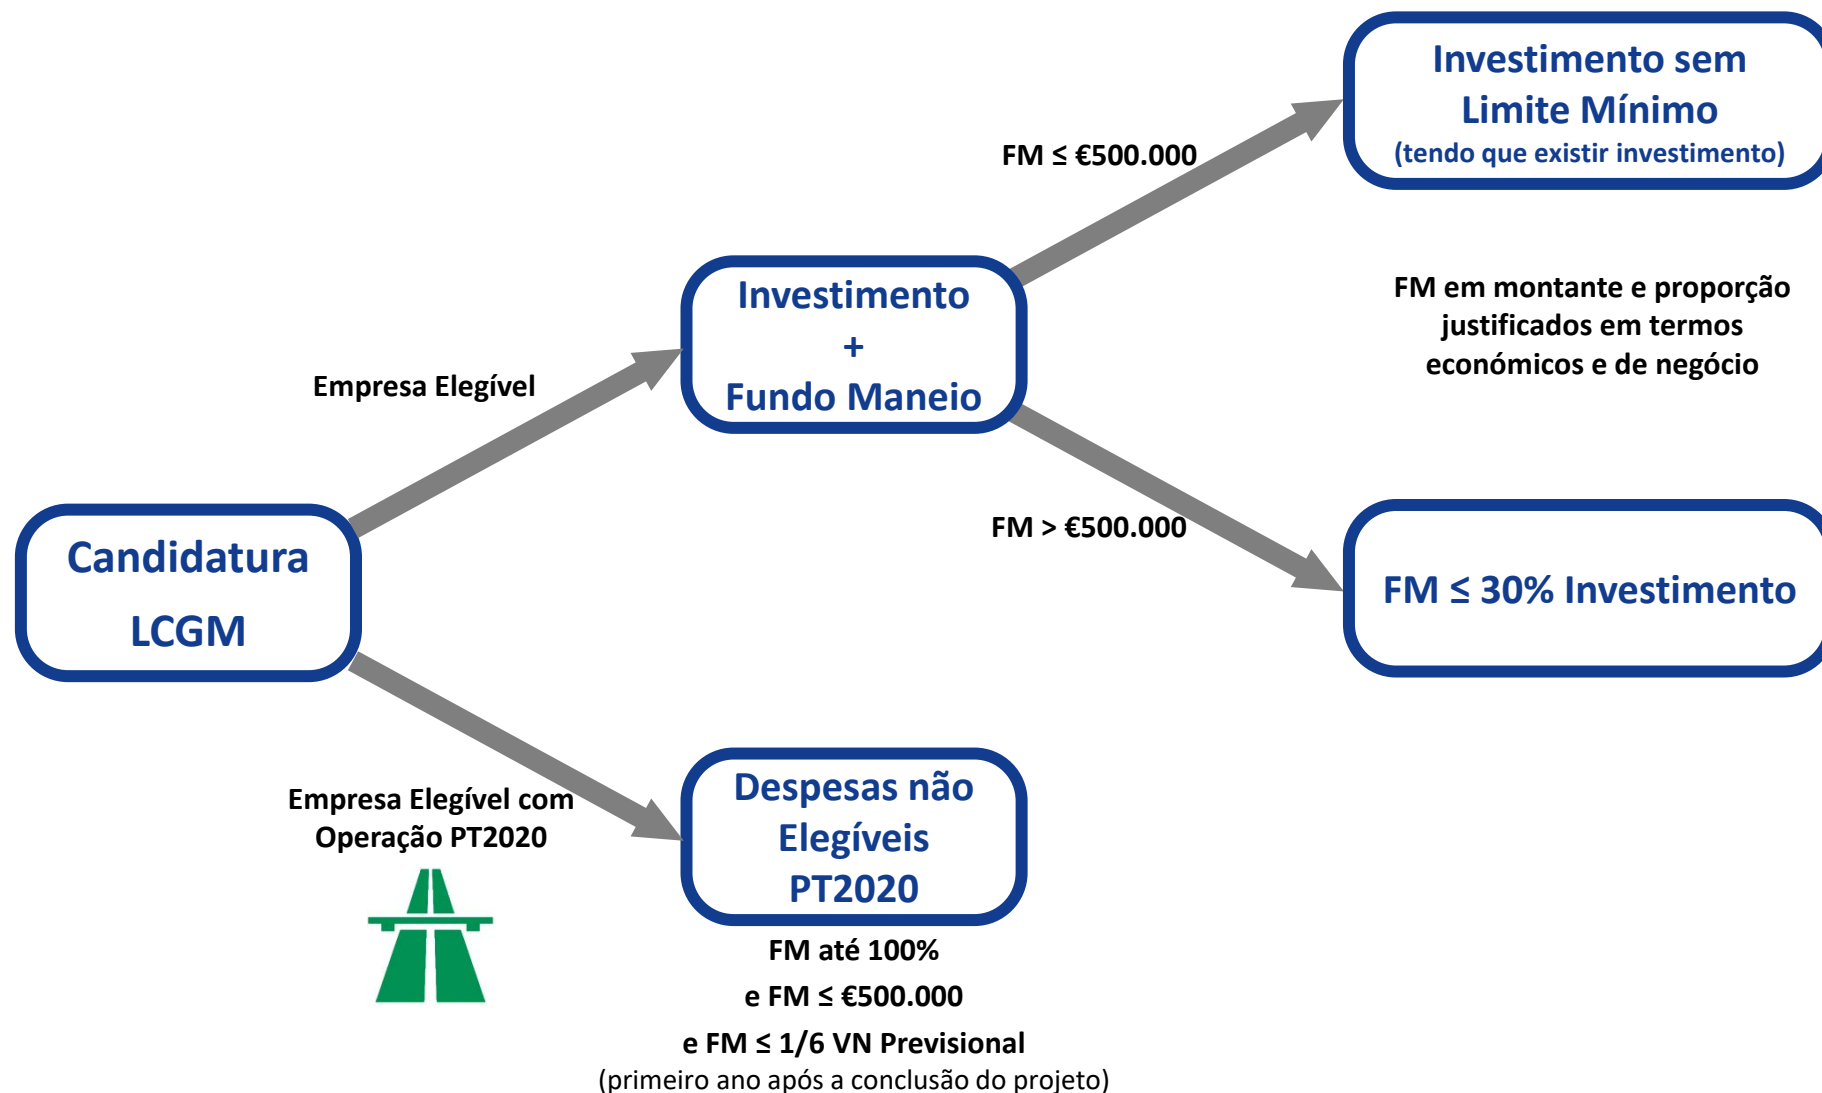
Candidatura
LCGM

Empresa Elegível

Investimento
+
Fundo Maneio

FM ≤ €500.000

Investimento sem Limite Mínimo
(tendo que existir investimento)

FM em montante e proporção justificados em termos económicos e de negócio

FM > €500.000

FM ≤ 30% Investimento

Empresa Elegível com Operação PT2020

Despesas não Elegíveis PT2020

FM até 100%
e FM ≤ €500.000
e FM ≤ 1/6 VN Previsional
(primeiro ano após a conclusão do projeto)